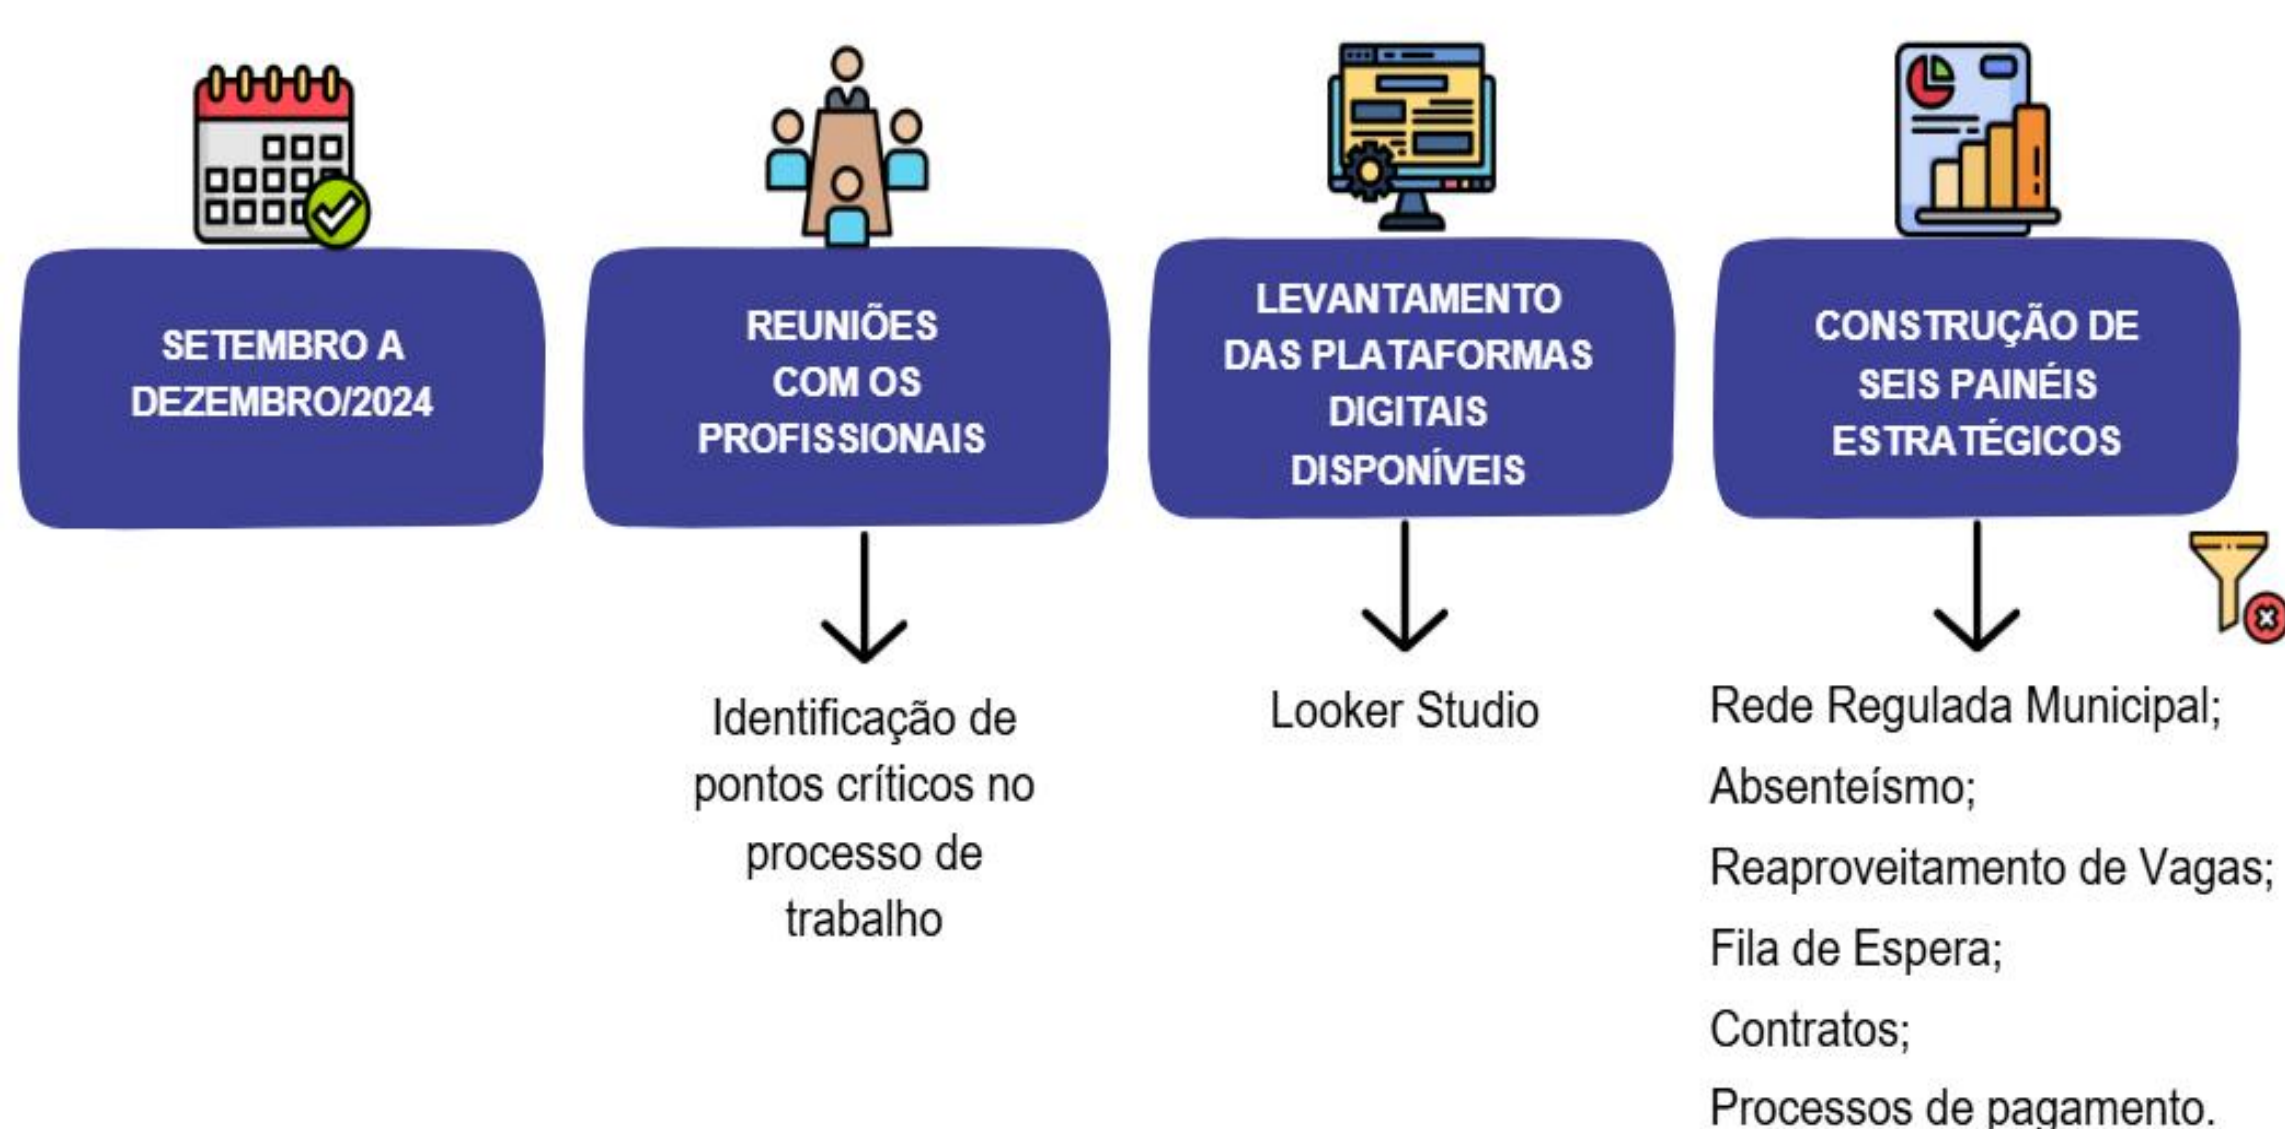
SETEMBRO A DEZEMBRO/2024

REUNIÕES COM OS PROFISSIONAIS

Identificação de pontos críticos no processo de trabalho

LEVANTAMENTO DAS PLATAFORMAS DIGITAIS DISPONÍVEIS

Looker Studio

CONSTRUÇÃO DE SEIS PAINÉIS ESTRATÉGICOS

Rede Regulada Municipal;

Absenteísmo;

Reaproveitamento de Vagas;

Fila de Espera;

Contratos;

Processos de pagamento.